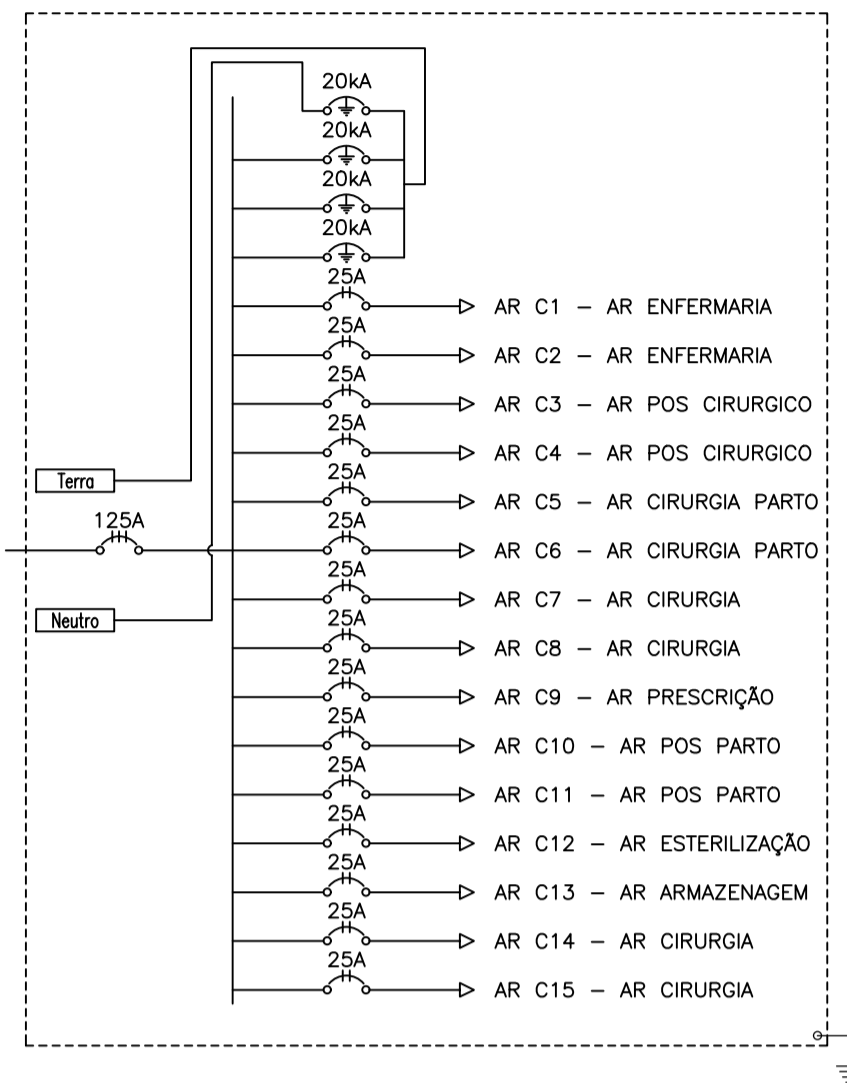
20kA
20kA
20kA
20kA
25A
AR C1 – AR ENFERMARIA
25A
AR C2 – AR ENFERMARIA
25A
AR C3 – AR POS CIRURGICO
25A
AR C4 – AR POS CIRURGICO
Terra
25A
AR C5 – AR CIRURGIA PARTO
125A
25A
AR C6 – AR CIRURGIA PARTO
25A
AR C7 – AR CIRURGIA
Neutro
25A
AR C8 – AR CIRURGIA
25A
AR C9 – AR PRESCRIÇÃO
25A
AR C10 – AR POS PARTO
25A
AR C11 – AR POS PARTO
25A
AR C12 – AR ESTERILIZAÇÃO
25A
AR C13 – AR ARMAZENAGEM
25A
AR C14 – AR CIRURGIA
25A
AR C15 – AR CIRURGIA